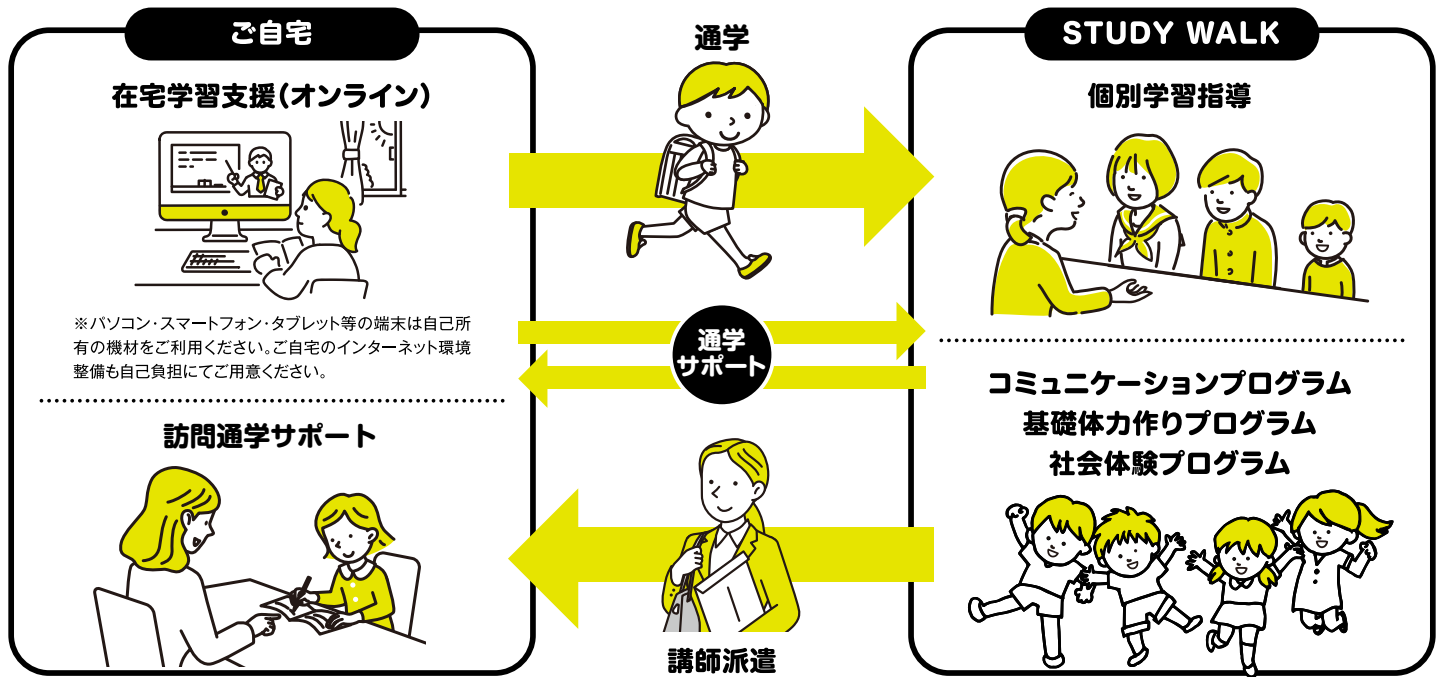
ご自宅

在宅学習支援（オンライン）

※パソコン・スマートフォン・タブレット等の端末は自己所有の機材をご利用ください。ご自宅のインターネット環境整備も自己負担にてご用意ください。

訪問通学サポート

通学

通学
サポート

講師派遣

STUDY WALK

個別学習指導

コミュニケーションプログラム
基礎体力作りプログラム
社会体験プログラム